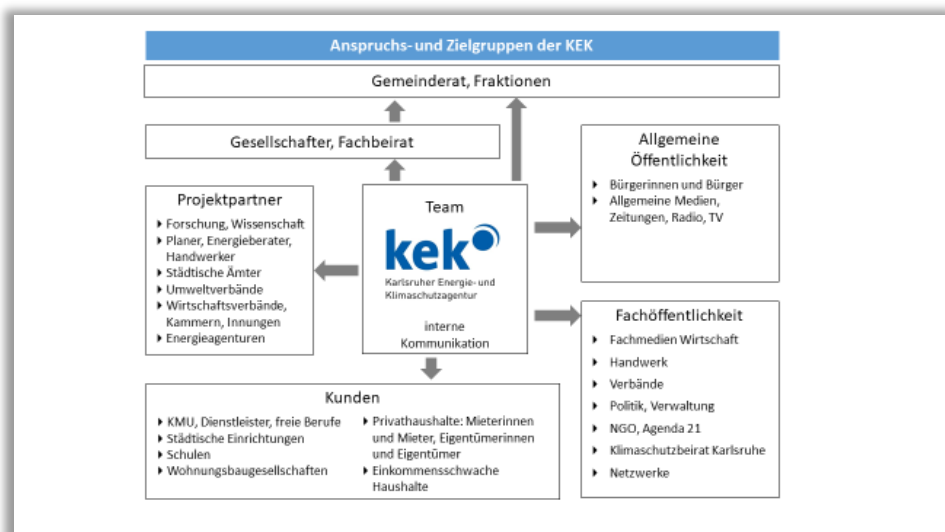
Anspruchs- und Zielgruppen der KEK

Gemeinderat, Fraktionen

Gesellschafter, Fachbeirat

Projektpartner
- Forschung, Wissenschaft
- Planer, Energieberater, Handwerker
- Städtische Ämter
- Umweltverbände
- Wirtschaftsverbände, Kammern, Innungen
- Energieagenturen

Team
kek
Karlsruher Energie- und Klimaschutzagentur
interne Kommunikation

Allgemeine Öffentlichkeit
- Bürgerinnen und Bürger
- Allgemeine Medien, Zeitungen, Radio, TV

Fachöffentlichkeit
- Fachmedien Wirtschaft
- Handwerk
- Verbände
- Politik, Verwaltung
- NGO, Agenda 21
- Klimaschutzbeirat Karlsruhe
- Netzwerke

Kunden
- KMU, Dienstleister, freie Berufe
- Städtische Einrichtungen
- Schulen
- Wohnungsbaugesellschaften
- Privathaushalte: Mieterinnen und Mieter, Eigentümerinnen und Eigentümer
- Einkommensschwache Haushalte